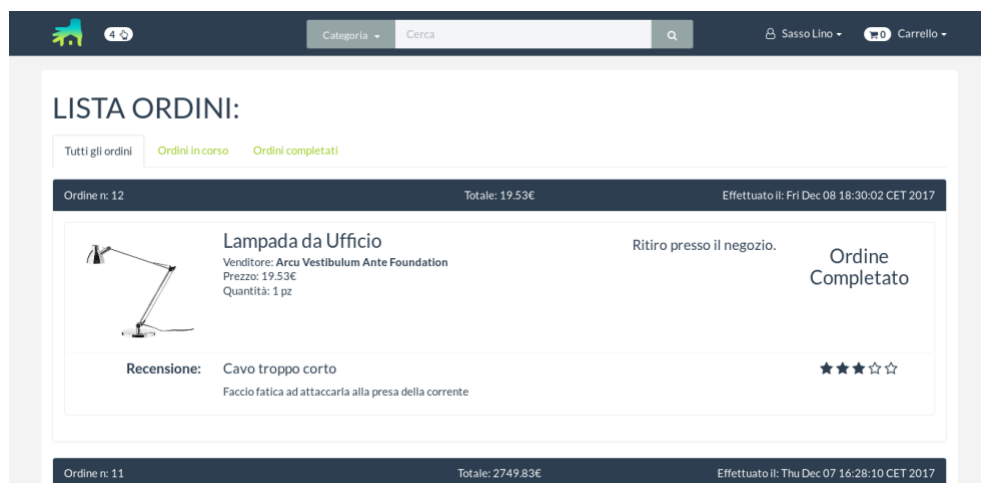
4

Categoria ▾ Cerca

Sasso Lino ▾ 0 Carrello ▾

LISTA ORDINI:

Tutti gli ordini Ordini in corso Ordini completati

Ordine n: 12 Totale: 19.53€ Effettuato il: Fri Dec 08 18:30:02 CET 2017

Lampada da Ufficio
Venditore: **Arcu Vestibulum Ante Foundation**
Prezzo: 19.53€
Quantità: 1 pz

Ritiro presso il negozio.

Ordine Completato

Recensione: Cavo troppo corto
Faccio fatica ad attaccarla alla presa della corrente

★★★☆☆

Ordine n: 11 Totale: 2749.83€ Effettuato il: Thu Dec 07 16:28:10 CET 2017